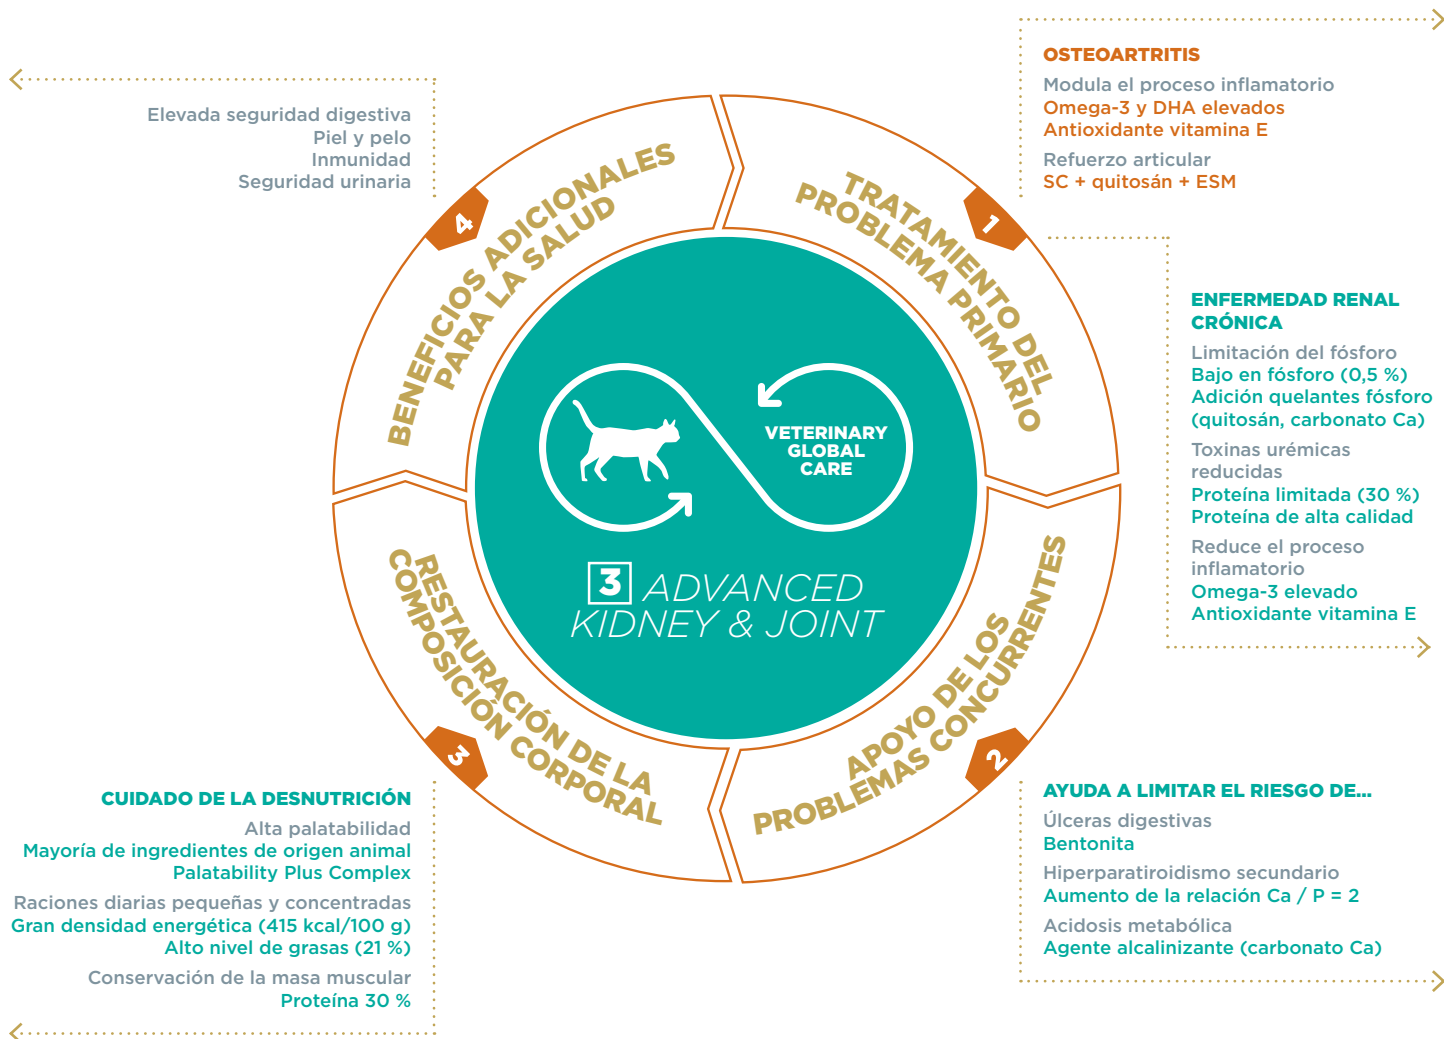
Elevada seguridad digestiva
Piel y pelo
Inmunidad
Seguridad urinaria

OSTEOARTRITIS
Modula el proceso inflamatorio
Omega-3 y DHA elevados
Antioxidante vitamina E
Refuerzo articular
SC + quitosán + ESM

4
BENEFICIOS ADICIONALES PARA LA SALUD

1
TRATAMIENTO DEL PROBLEMA PRIMARIO

ENFERMEDAD RENAL CRÓNICA
Limitación del fósforo
Bajo en fósforo (0,5 %)
Adición quelantes fósforo (quitosán, carbonato Ca)
Toxinas urémicas reducidas
Proteína limitada (30 %)
Proteína de alta calidad
Reduce el proceso inflamatorio
Omega-3 elevado
Antioxidante vitamina E

VETERINARY GLOBAL CARE

3 ADVANCED KIDNEY & JOINT

3
RESTAURACIÓN DE LA COMPOSICIÓN CORPORAL

2
APOYO DE LOS PROBLEMAS CONCURRENTES

CUIDADO DE LA DESNUTRICIÓN
Alta palatabilidad
Mayoría de ingredientes de origen animal
Palatability Plus Complex
Raciones diarias pequeñas y concentradas
Gran densidad energética (415 kcal/100 g)
Alto nivel de grasas (21 %)
Conservación de la masa muscular
Proteína 30 %

AYUDA A LIMITAR EL RIESGO DE...
Úlceras digestivas
Bentonita
Hiperparatiroidismo secundario
Aumento de la relación Ca / P = 2
Acidosis metabólica
Agente alcalinizante (carbonato Ca)